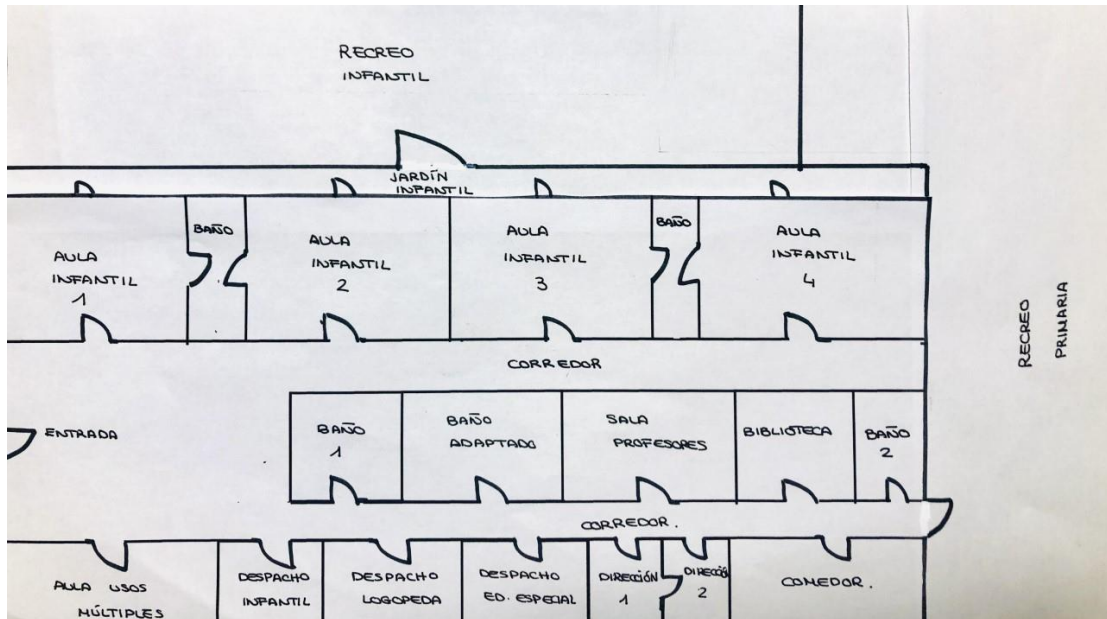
RECREO
INFANTIL

JARDÍN
INFANTIL

AULA
INFANTIL
1

BAÑO

AULA
INFANTIL
2

AULA
INFANTIL
3

BAÑO

AULA
INFANTIL
4

RECREO
PRIMARIA

CORREDOR

ENTRADA

BAÑO
1

BAÑO
ADAPTADO

SALA
PROFESORES

BIBLIOTECA

BAÑO
2

CORREDOR.

AULA USOS
MÚLTIPLES

DESPACHO
INFANTIL

DESPACHO
LOGOPEDA

DESPACHO
ED. ESPECIAL

DIRECCIÓN
1

DIRECCIÓ
2

COMEDOR.